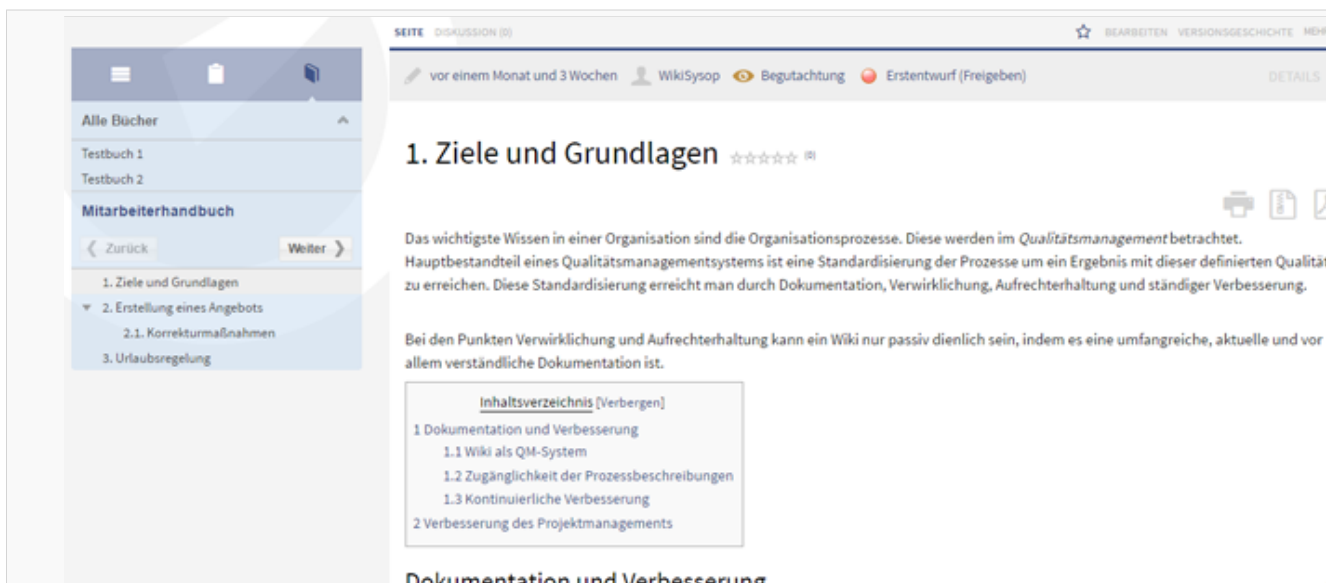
SEITE DISKUSSION (0)

BEARBEITEN VERSIONSGESCHICHTE MEHR

Alle Bücher

Testbuch 1

Testbuch 2

Mitarbeiterhandbuch

Zurück

Weiter

1. Ziele und Grundlagen

2. Erstellung eines Angebots

2.1. Korrekturmaßnahmen

3. Urlaubsregelung

vor einem Monat und 3 Wochen WikiSysop Begutachtung Erstentwurf (Freigeben)

DETAILS

1. Ziele und Grundlagen (0)

Das wichtigste Wissen in einer Organisation sind die Organisationsprozesse. Diese werden im *Qualitätsmanagement* betrachtet. Hauptbestandteil eines Qualitätsmanagementsystems ist eine Standardisierung der Prozesse um ein Ergebnis mit dieser definierten Qualitä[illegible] zu erreichen. Diese Standardisierung erreicht man durch Dokumentation, Verwirklichung, Aufrechterhaltung und ständiger Verbesserung.

Bei den Punkten Verwirklichung und Aufrechterhaltung kann ein Wiki nur passiv dienlich sein, indem es eine umfangreiche, aktuelle und vor allem verständliche Dokumentation ist.

Inhaltsverzeichnis [Verbergen]

1 Dokumentation und Verbesserung

1.1 Wiki als QM-System

1.2 Zugänglichkeit der Prozessbeschreibungen

1.3 Kontinuierliche Verbesserung

2 Verbesserung des Projektmanagements

Dokumentation und Verbesserung